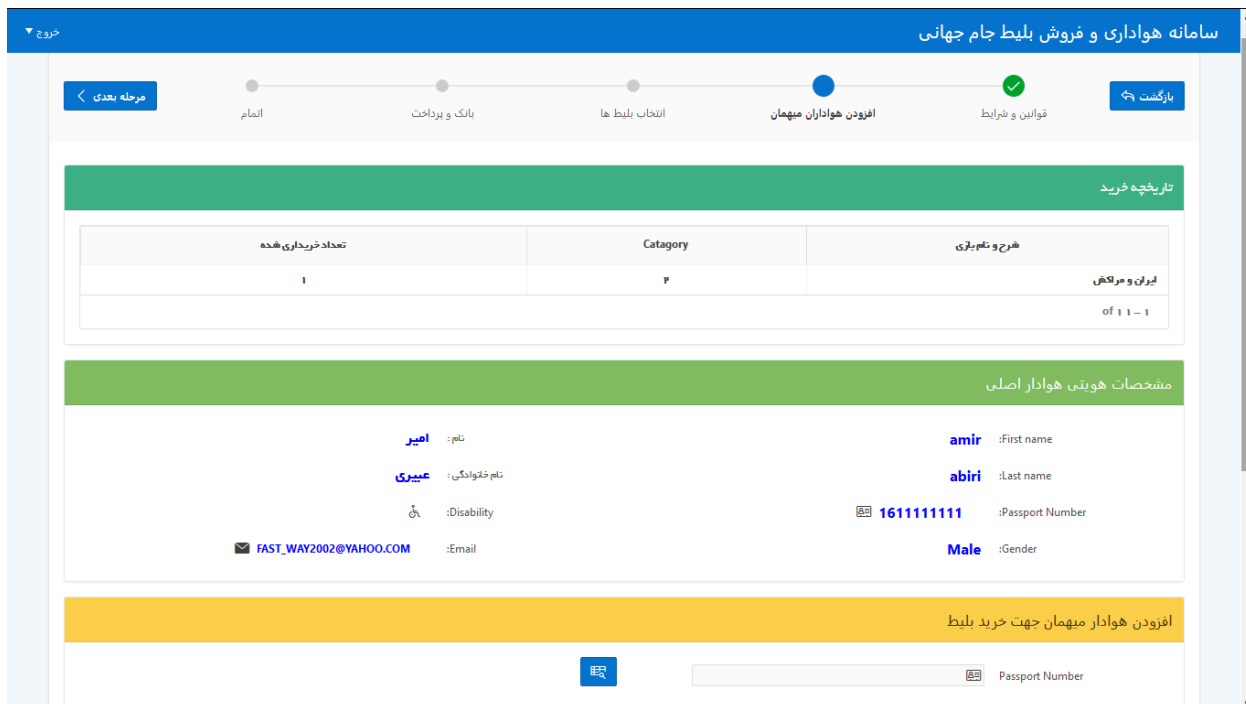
سامانه هواداری و فروش بلیط جام جهانی

خروج ▾

بازگشت

قوانین و شرایط

افزودن هواداران میهمان

انتخاب بلیط ها

بانک و پرداخت

اتمام

مرحله بعدی

تاریخچه خرید

| شرح و نام بازی | Catagory | تعداد خریداری شده |
|---|---|---|
| ایران و مراکش | ۲ | ۱ |

1 – 1 of 1

مشخصات هویتی هوادار اصلی

First name: amir

نام: امیر

Last name: abiri

نام خانوادگی: عبیری

Passport Number: 1611111111

Disability:

Gender: Male

Email: FAST_WAY2002@YAHOO.COM

افزودن هوادار میهمان جهت خرید بلیط

Passport Number